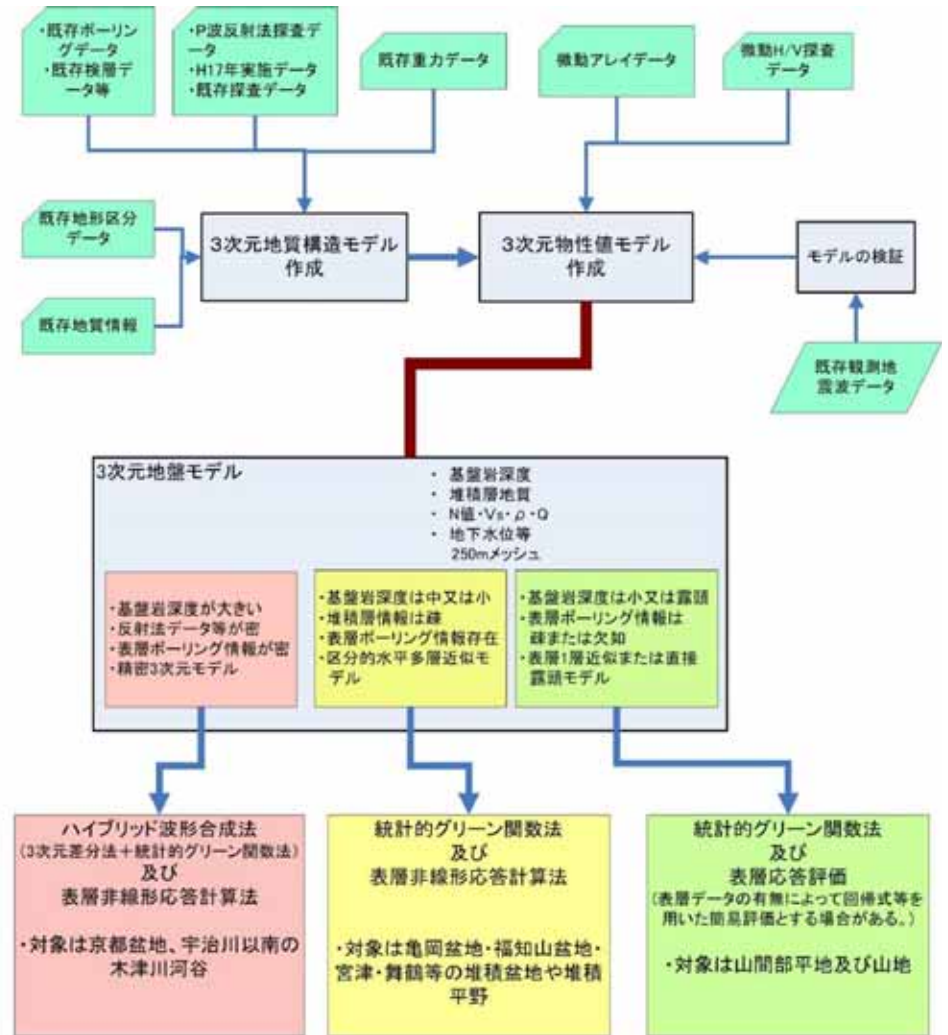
・既存ボーリングデータ
・既存検層データ等

・P波反射法探査データ
・H17年実施データ
・既存探査データ

既存重力データ

微動アレイデータ

微動H/V探査データ

既存地形区分データ

既存地質情報

3次元地質構造モデル作成

3次元物性値モデル作成

モデルの検証

既存観測地震波データ

3次元地盤モデル

・ 基盤岩深度
・ 堆積層地質
・ N値・Vs・$\rho$・Q
・ 地下水位等
250mメッシュ

・基盤岩深度が大きい
・反射法データ等が密
・表層ボーリング情報が密
・精密3次元モデル

・基盤岩深度は中又は小
・堆積層情報は疎
・表層ボーリング情報存在
・区分的水平多層近似モデル

・基盤岩深度は小又は露頭
・表層ボーリング情報は疎または欠如
・表層1層近似または直接露頭モデル

ハイブリッド波形合成法
(3次元差分法+統計的グリーン関数法)
及び
表層非線形応答計算法

・対象は京都盆地、宇治川以南の木津川河谷

統計的グリーン関数法
及び
表層非線形応答計算法

・対象は亀岡盆地・福知山盆地・宮津・舞鶴等の堆積盆地や堆積平野

統計的グリーン関数法
及び
表層応答評価
(表層データの有無によって回帰式等を用いた簡易評価とする場合がある。)

・対象は山間部平地及び山地